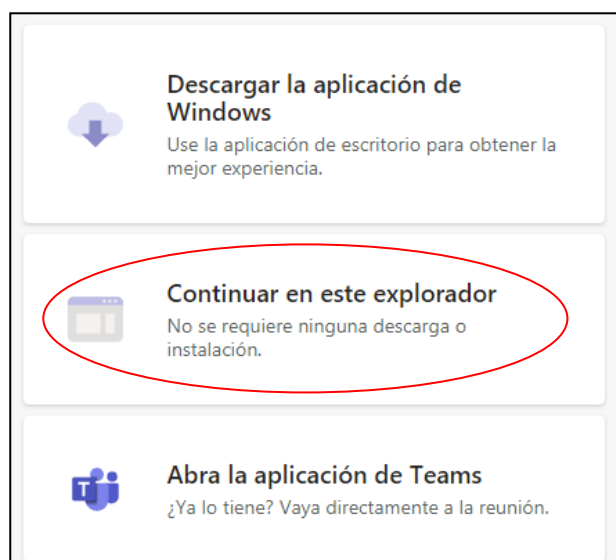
Descargar la aplicación de Windows
Use la aplicación de escritorio para obtener la mejor experiencia.

Continuar en este explorador
No se requiere ninguna descarga o instalación.

Abra la aplicación de Teams
¿Ya lo tiene? Vaya directamente a la reunión.